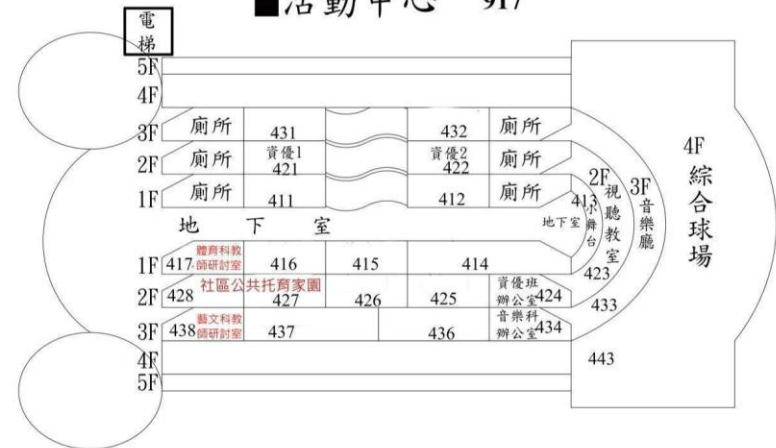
■活動中心 — 917

電梯

5F
4F
3F 廁所 431 432 廁所
2F 廁所 資優1 421 資優2 422 廁所
1F 廁所 411 412 廁所

地 下 室

413 地下室 小舞台
2F 視聽教室
3F 音樂廳
4F 綜合球場

1F 417 體育科教師研討室 416 415 414
2F 428 社區公共托育家園 427 426 425 資優班辦公室 424
423
433
3F 438 藝文科教師研討室 437 436 音樂科辦公室 434
4F
5F
443